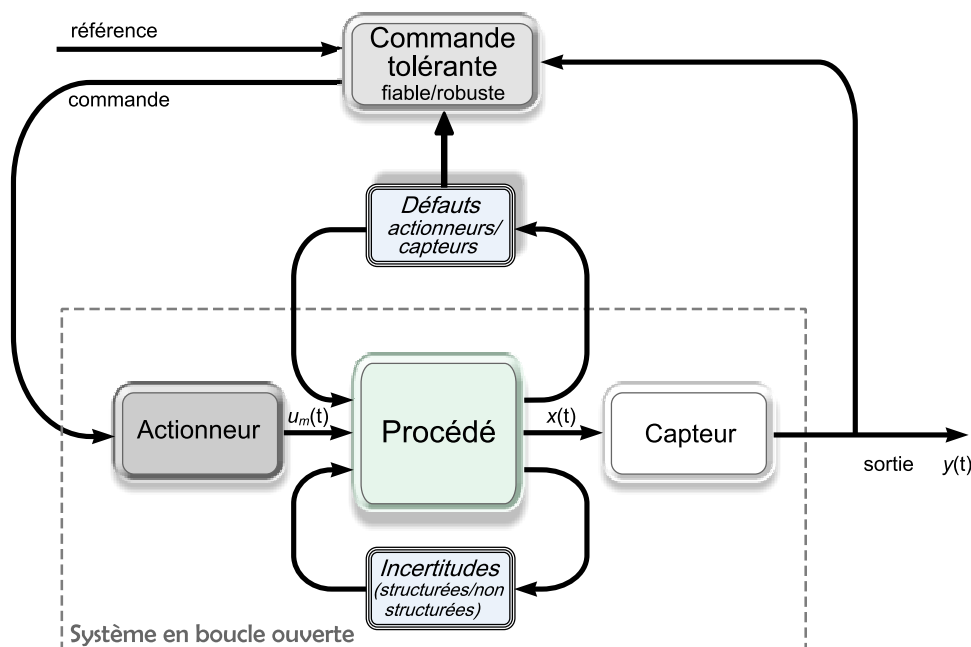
référence

Commande tolérante
fiable/robuste

commande

Défauts
actionneurs/
capteurs

Actionneur

$u_m$(t)

Procédé

$x$(t)

Capteur

sortie $y$(t)

Incertitudes
(structurées/non
structurées)

Système en boucle ouverte